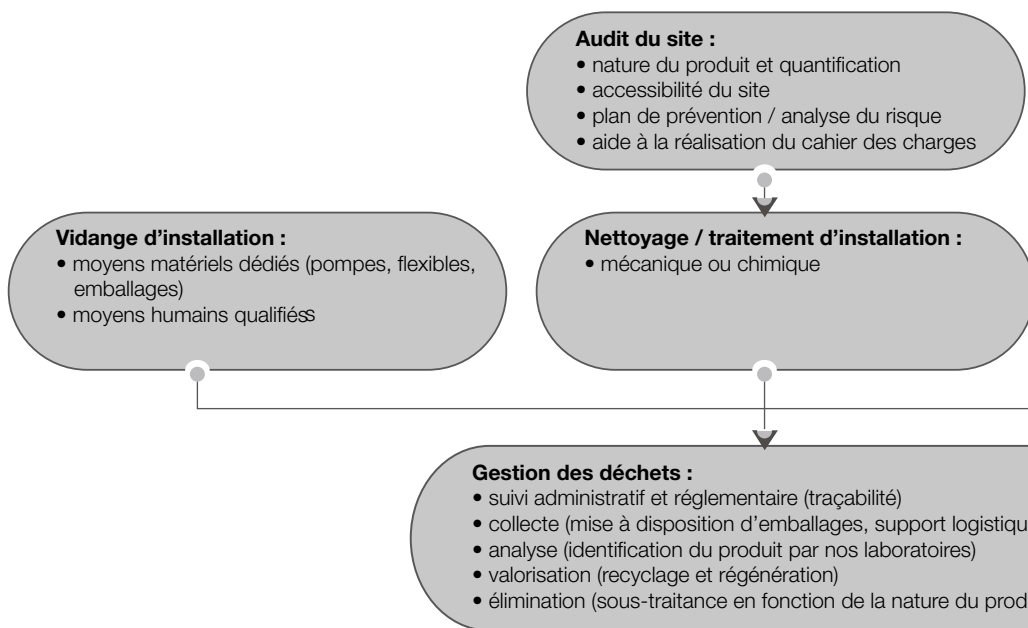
**Audit du site :**
• nature du produit et quantification
• accessibilité du site
• plan de prévention / analyse du risque
• aide à la réalisation du cahier des charges

**Vidange d'installation :**
• moyens matériels dédiés (pompes, flexibles, emballages)
• moyens humains qualifiéss

**Nettoyage / traitement d'installation :**
• mécanique ou chimique

**Gestion des déchets :**
• suivi administratif et réglementaire (traçabilité)
• collecte (mise à disposition d'emballages, support logistiqu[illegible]
• analyse (identification du produit par nos laboratoires)
• valorisation (recyclage et régénération)
• élimination (sous-traitance en fonction de la nature du prod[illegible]